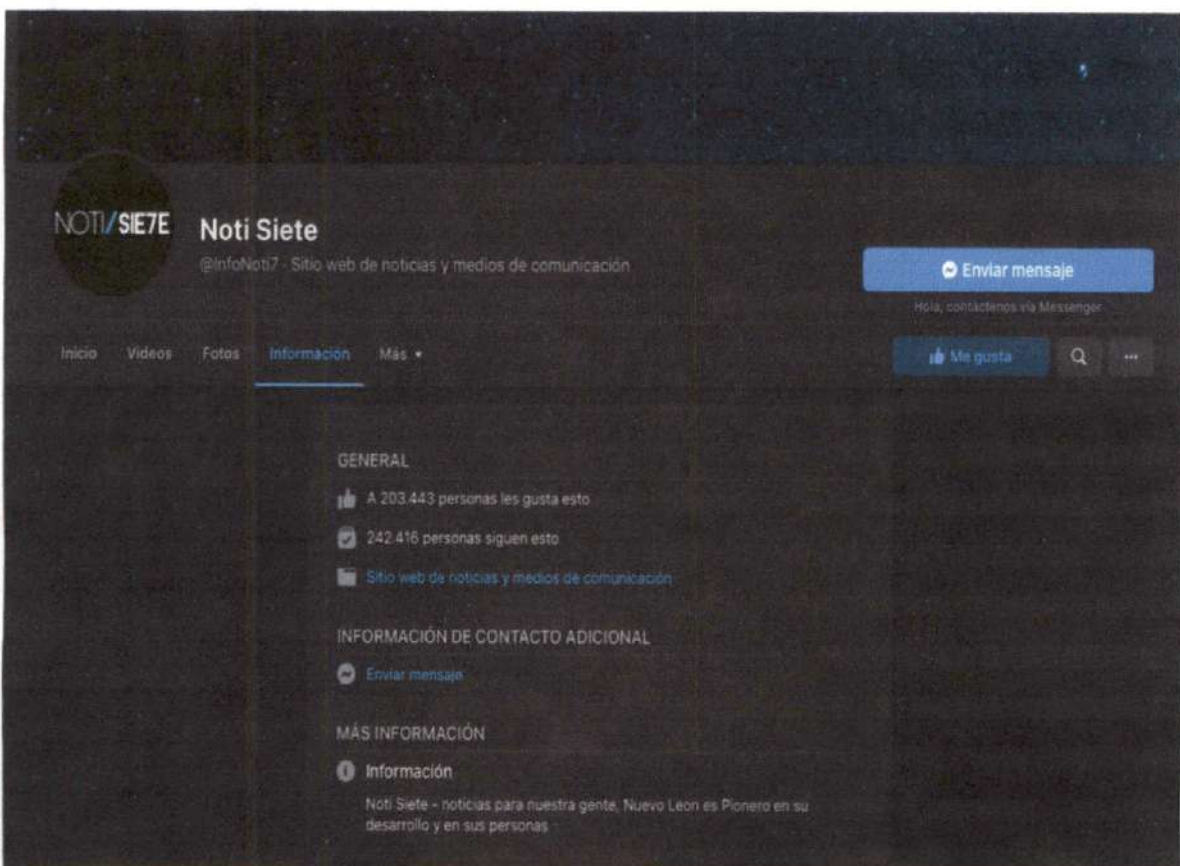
NOTI/SIE7E

Noti Siete

@InfoNoti7 · Sitio web de noticias y medios de comunicación

Enviar mensaje

Hola, contáctenos vía Messenger

Inicio Videos Fotos Información Más ▾

Me gusta

GENERAL

A 203.443 personas les gusta esto

242.416 personas siguen esto

Sitio web de noticias y medios de comunicación

INFORMACIÓN DE CONTACTO ADICIONAL

Enviar mensaje

MÁS INFORMACIÓN

Información

Noti Siete - noticias para nuestra gente, Nuevo Leon es Pionero en su desarrollo y en sus personas